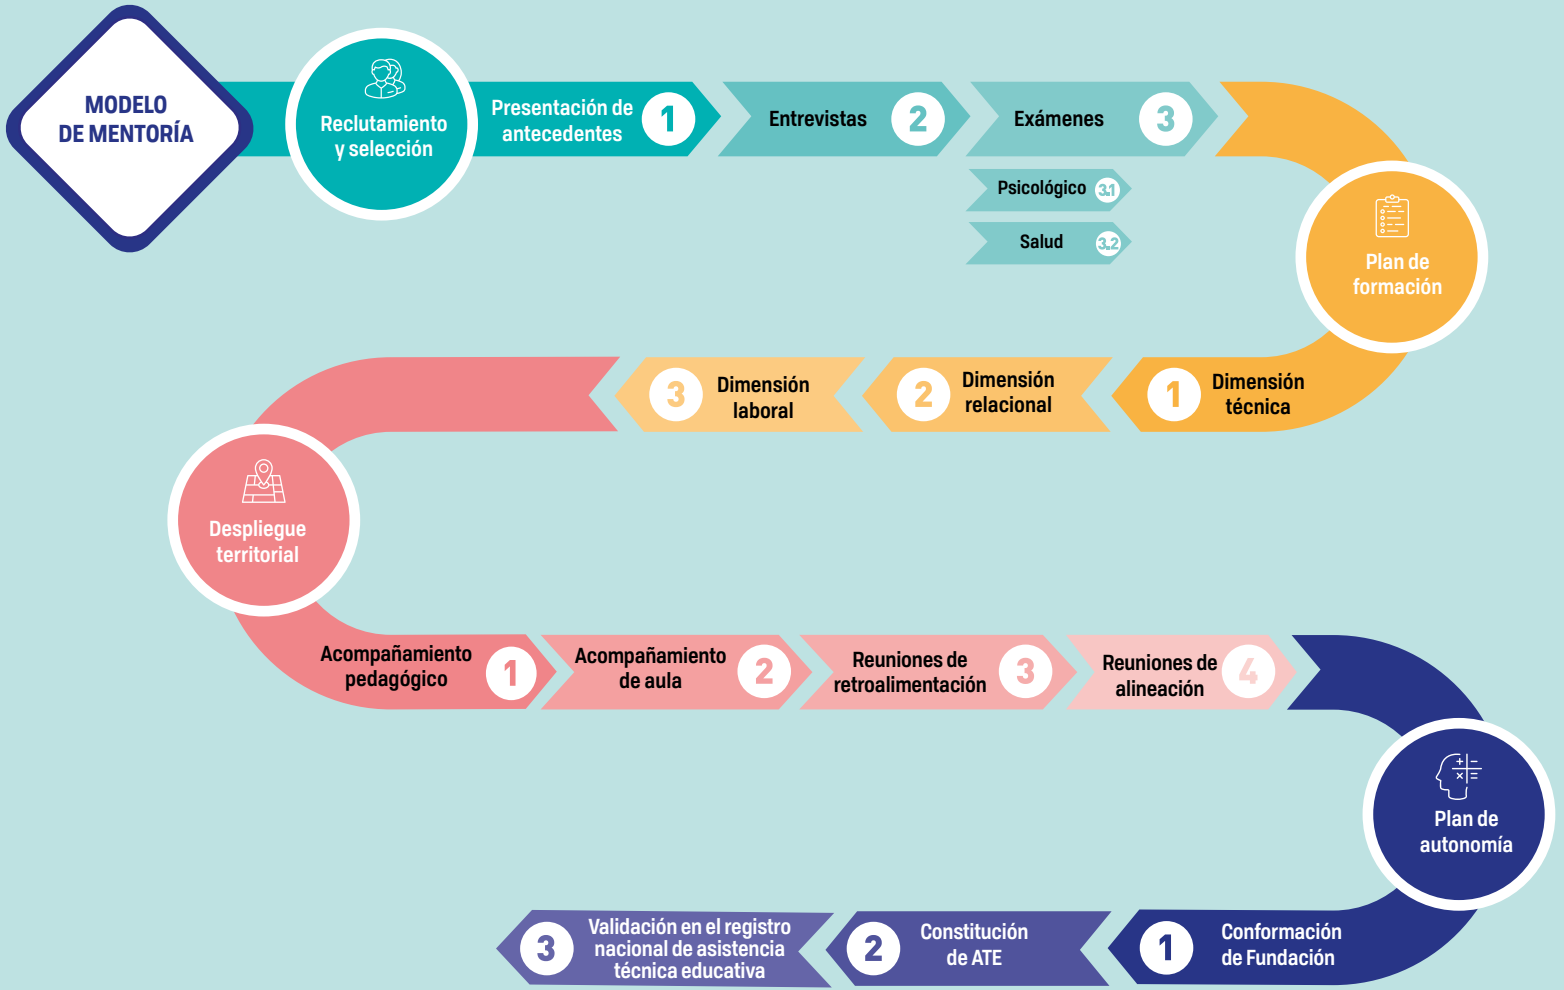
MODELO DE MENTORÍA

Reclutamiento y selección

Presentación de antecedentes 1

Entrevistas 2

Exámenes 3

Psicológico 3.1

Salud 3.2

Plan de formación

Dimensión técnica 1

Dimensión relacional 2

Dimensión laboral 3

Despliegue territorial

Acompañamiento pedagógico 1

Acompañamiento de aula 2

Reuniones de retroalimentación 3

Reuniones de alineación 4

Plan de autonomía

Conformación de Fundación 1

Constitución de ATE 2

Validación en el registro nacional de asistencia técnica educativa 3